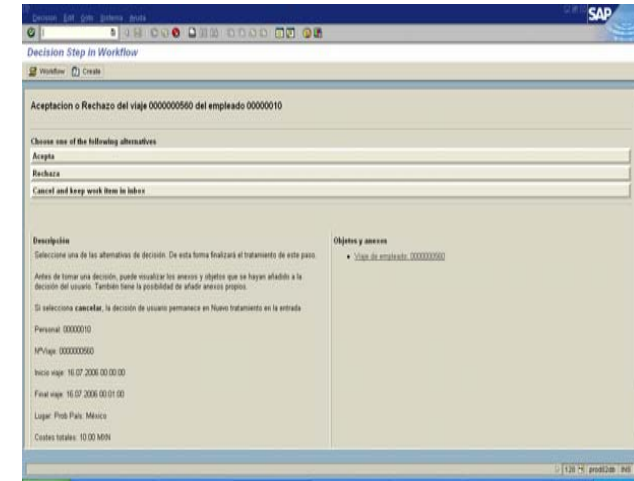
Decision Edit Goto System Help

SAP

Decision Step in Workflow

Workflow Create

Aceptacion o Rechazo del viaje 0000000560 del empleado 00000010

Choose one of the following alternatives

Acepta

Rechaza

Cancel and keep work item in inbox

Descripción

Seleccione una de las alternativas de decisión. De esta forma finalizará el tratamiento de este paso.

Antes de tomar una decisión, puede visualizar los anexos y objetos que se hayan añadido a la decisión del usuario. También tiene la posibilidad de añadir anexos propios.

Si selecciona cancelar, la decisión de usuario permanece en Nuevo tratamiento en la entrada

Personal: 00000010

NºViaje: 0000000560

Inicio viaje: 16.07.2006 00:00:00

Final viaje: 16.07.2006 00:01:00

Lugar: Prob País: México

Costes totales: 10.00 MXN

Objetos y anexos

Viaje de empleado: 0000000560

120 prod02db INS